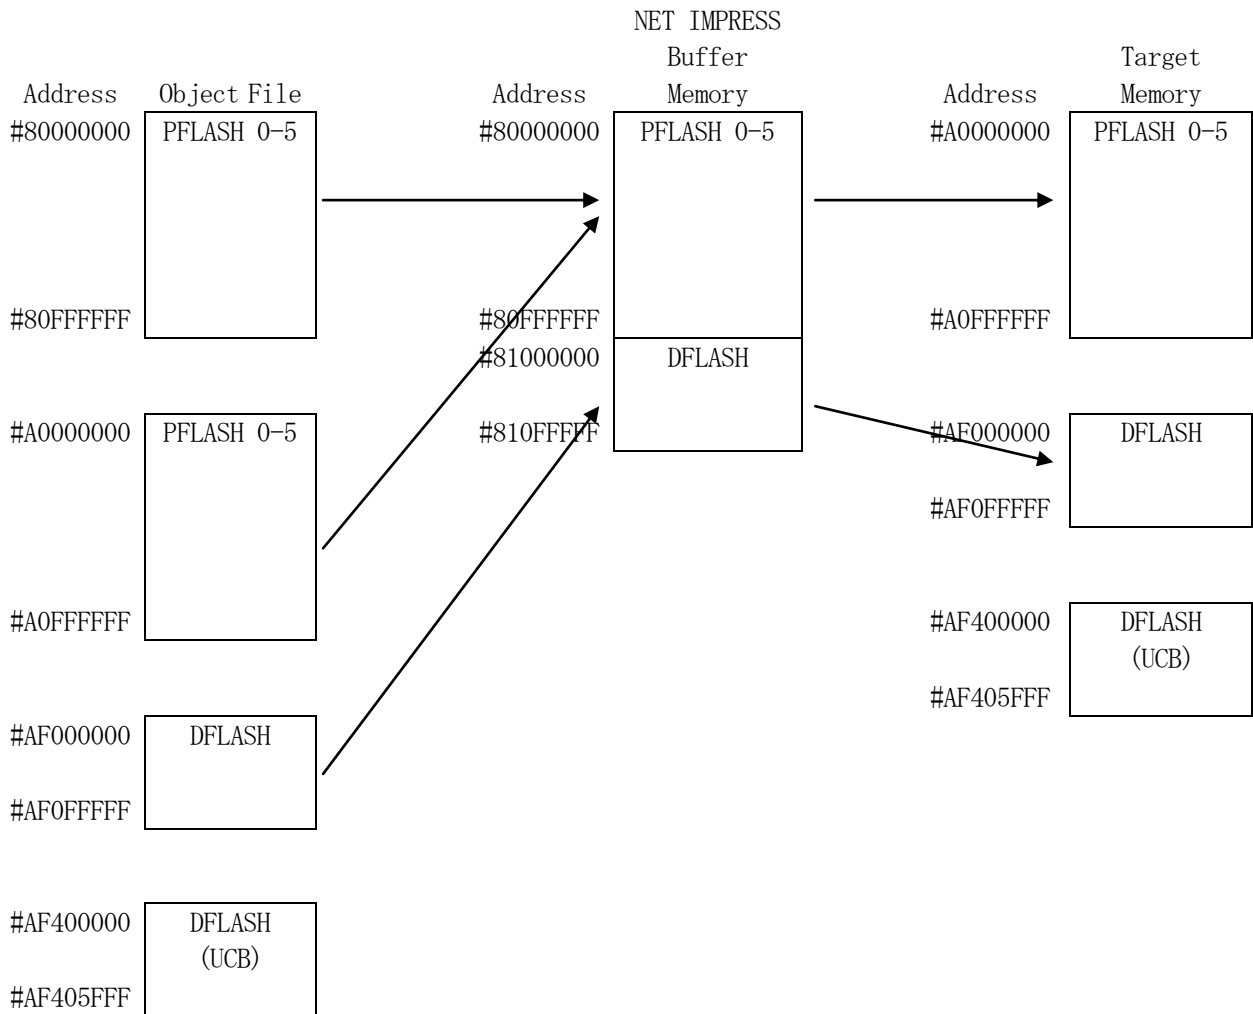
NET IMPRESS Buffer Memory

Target Memory

Address

Object File

Address

Address

#80000000 PFLASH 0-5

#80FFFFFF

#A0000000 PFLASH 0-5

#A0FFFFFF

#AF000000 DFLASH

#AF0FFFFF

#AF400000 DFLASH (UCB)

#AF405FFF

#80000000 PFLASH 0-5

#80FFFFFF

#81000000 DFLASH

#810FFFFF

#A0000000 PFLASH 0-5

#A0FFFFFF

#AF000000 DFLASH

#AF0FFFFF

#AF400000 DFLASH (UCB)

#AF405FFF